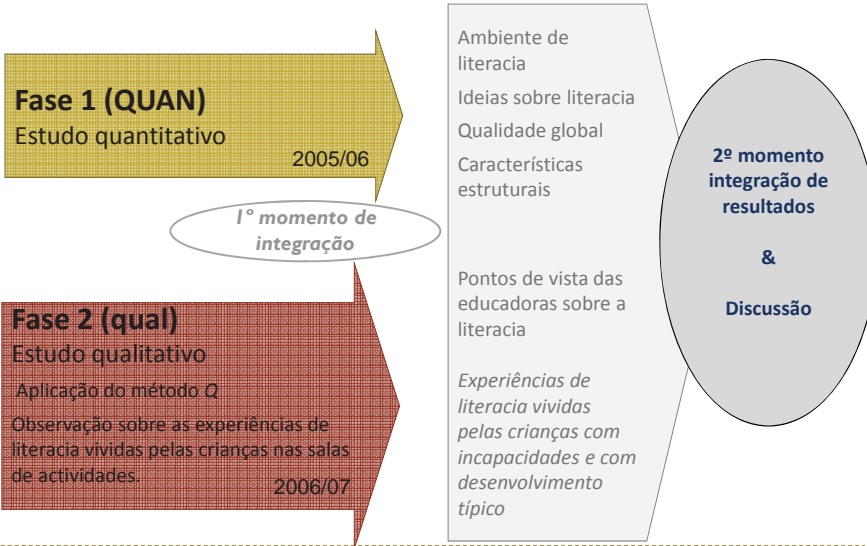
Fase 1 (QUAN)
Estudo quantitativo
2005/06

I° momento de integração

Fase 2 (qual)
Estudo qualitativo
Aplicação do método Q
Observação sobre as experiências de literacia vividas pelas crianças nas salas de actividades.
2006/07

Ambiente de literacia
Ideias sobre literacia
Qualidade global
Características estruturais

Pontos de vista das educadoras sobre a literacia

Experiências de literacia vividas pelas crianças com incapacidades e com desenvolvimento típico

2º momento integração de resultados

&

Discussão